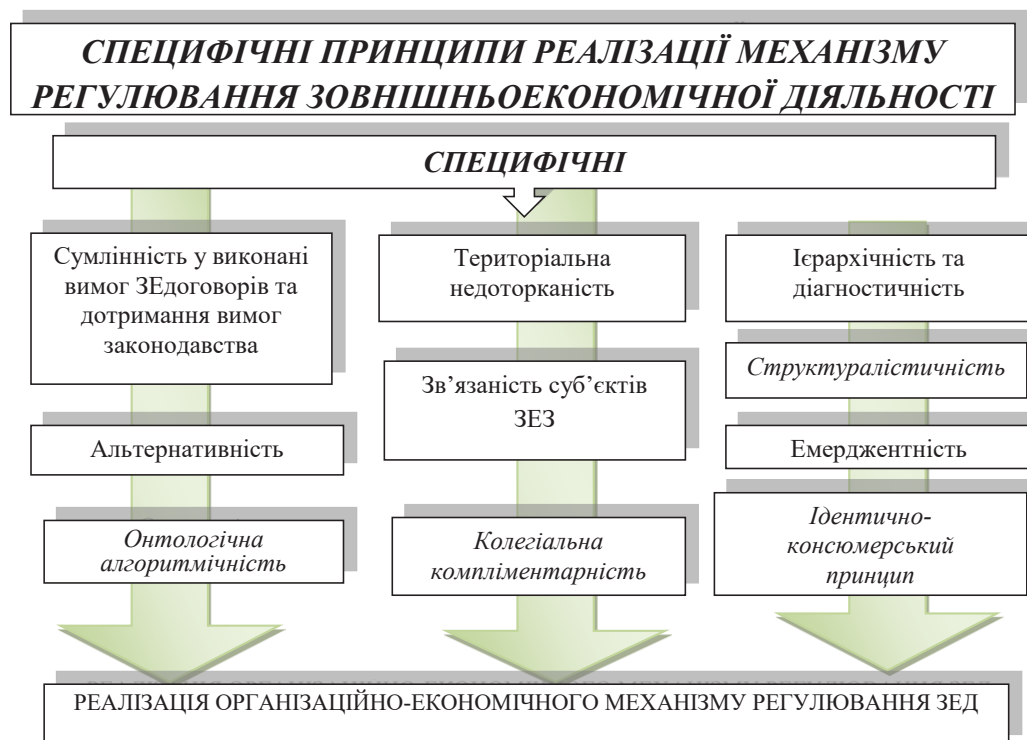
СПЕЦИФІЧНІ ПРИНЦИПИ РЕАЛІЗАЦІЇ МЕХАНІЗМУ РЕГУЛЮВАННЯ ЗОВНІШНЬОЕКОНОМІЧНОЇ ДІЯЛЬНОСТІ

СПЕЦИФІЧНІ

Сумлінність у виконані вимог ЗЕдоговорів та дотримання вимог законодавства

Альтернативність

Онтологічна алгоритмічність

Територіальна недоторканість

Зв'язаність суб'єктів ЗЕЗ

Колегіальна компліментарність

Ієрархічність та діагностичність

Структуралістичність

Емерджентність

Ідентично-консюмерський принцип

РЕАЛІЗАЦІЯ ОРГАНІЗАЦІЙНО-ЕКОНОМІЧНОГО МЕХАНІЗМУ РЕГУЛЮВАННЯ ЗЕД